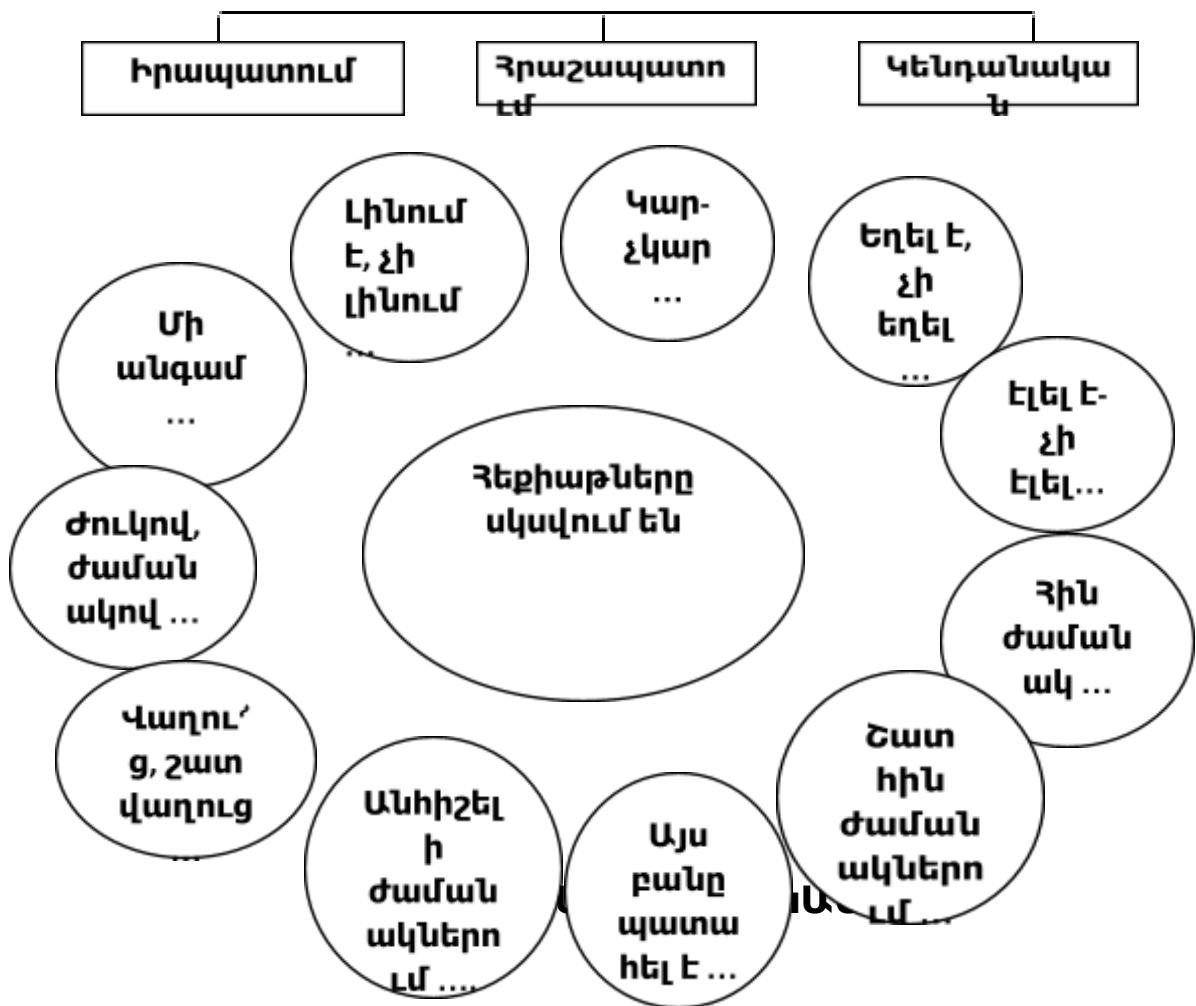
Իրապատում

Հրաշապատում

Կենդանական

Լինում է, չի լինում …

Կար-չկար …

Եղել է, չի եղել …

Մի անգամ …

Էլել է-չի էլել…

Հեքիաթները սկսվում են

Ժուկով, ժամանակով …

Հին ժամանակ …

Վաղու՜ց, շատ վաղուց …

Շատ հին ժամանակներում …

Անհիշելի ժամանակներում ….

Այս բանը պատահել է …

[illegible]